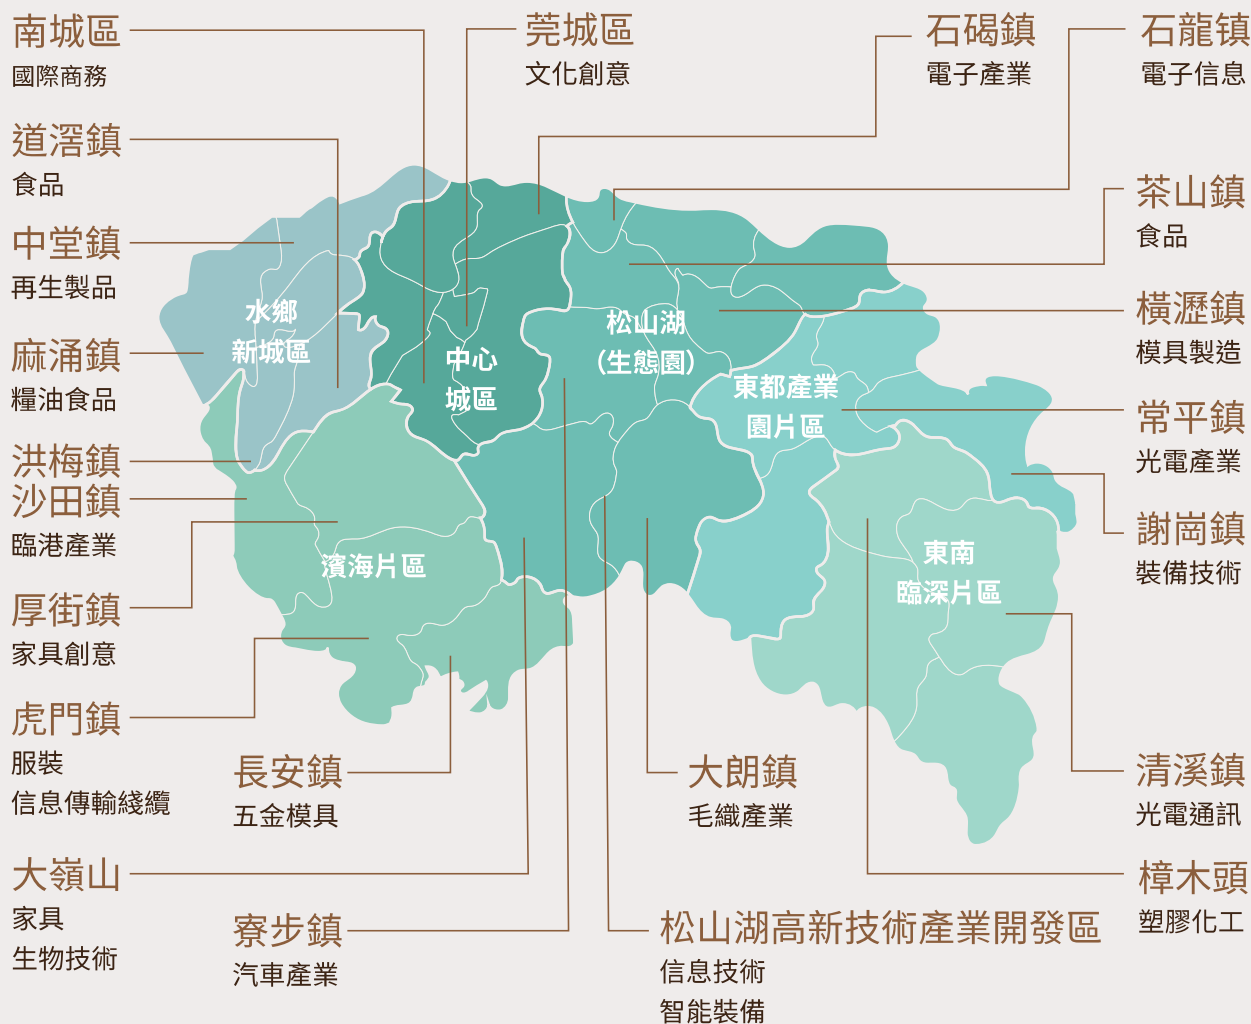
南城區
國際商務

莞城區
文化創意

石碣鎮
電子產業

石龍鎮
電子信息

道滘鎮
食品

茶山鎮
食品

中堂鎮
再生製品

橫瀝鎮
模具製造

麻涌鎮
糧油食品

水鄉
新城區

中心
城區

松山湖
(生態園)

東都產業
園片區

常平鎮
光電產業

洪梅鎮
沙田鎮
臨港產業

謝崗鎮
裝備技術

濱海片區

東南
臨深片區

厚街鎮
家具創意

虎門鎮
服裝
信息傳輸綫纜

長安鎮
五金模具

大朗鎮
毛織產業

清溪鎮
光電通訊

大嶺山
家具
生物技術

樟木頭
塑膠化工

寮步鎮
汽車產業

松山湖高新技術產業開發區
信息技術
智能裝備